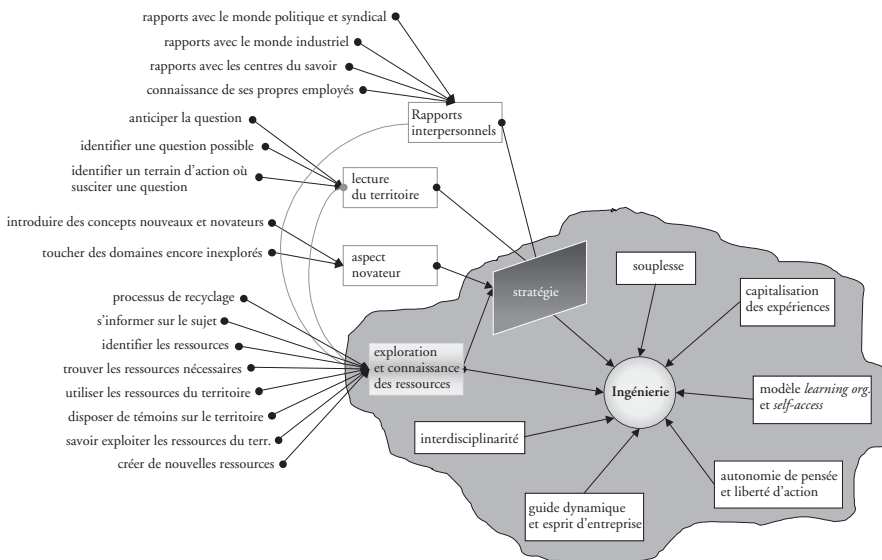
rapports avec le monde politique et syndical

rapports avec le monde industriel

rapports avec les centres du savoir

connaissance de ses propres employés

Rapports interpersonnels

anticiper la question

identifier une question possible

identifier un terrain d'action où susciter une question

lecture du territoire

introduire des concepts nouveaux et novateurs

toucher des domaines encore inexplorés

aspect novateur

stratégie

souplesse

capitalisation des expériences

processus de recyclage

s'informer sur le sujet

identifier les ressources

trouver les ressources nécessaires

utiliser les ressources du territoire

disposer de témoins sur le territoire

savoir exploiter les ressources du terr.

créer de nouvelles ressources

exploration et connaissance des ressources

Ingénierie

modèle *learning org.* et *self-access*

interdisciplinarité

autonomie de pensée et liberté d'action

guide dynamique et esprit d'entreprise